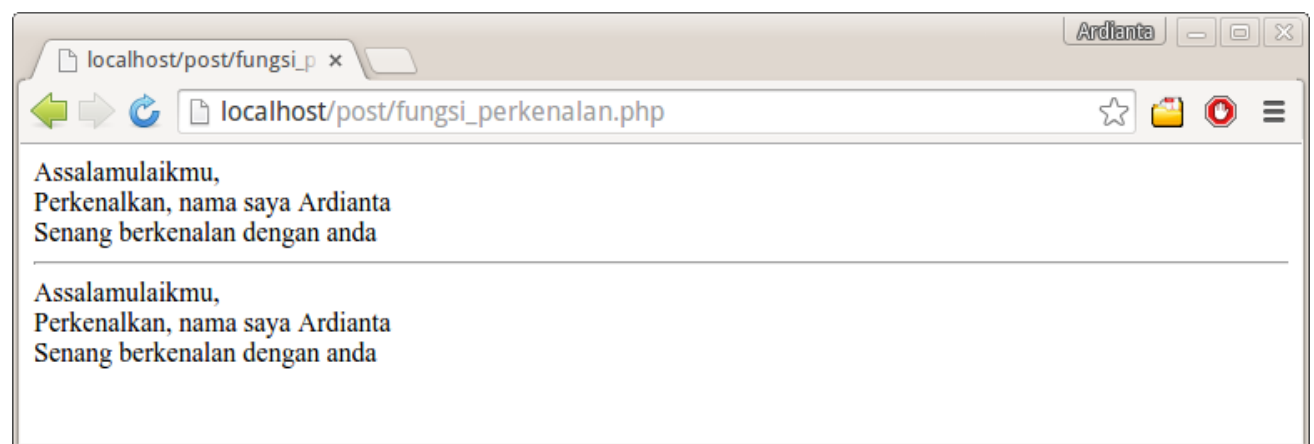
localhost/post/fungsi_p ×

Ardianta

localhost/post/fungsi_perkenalan.php

Assalamulaikmu,
Perkenalkan, nama saya Ardianta
Senang berkenalan dengan anda

Assalamulaikmu,
Perkenalkan, nama saya Ardianta
Senang berkenalan dengan anda